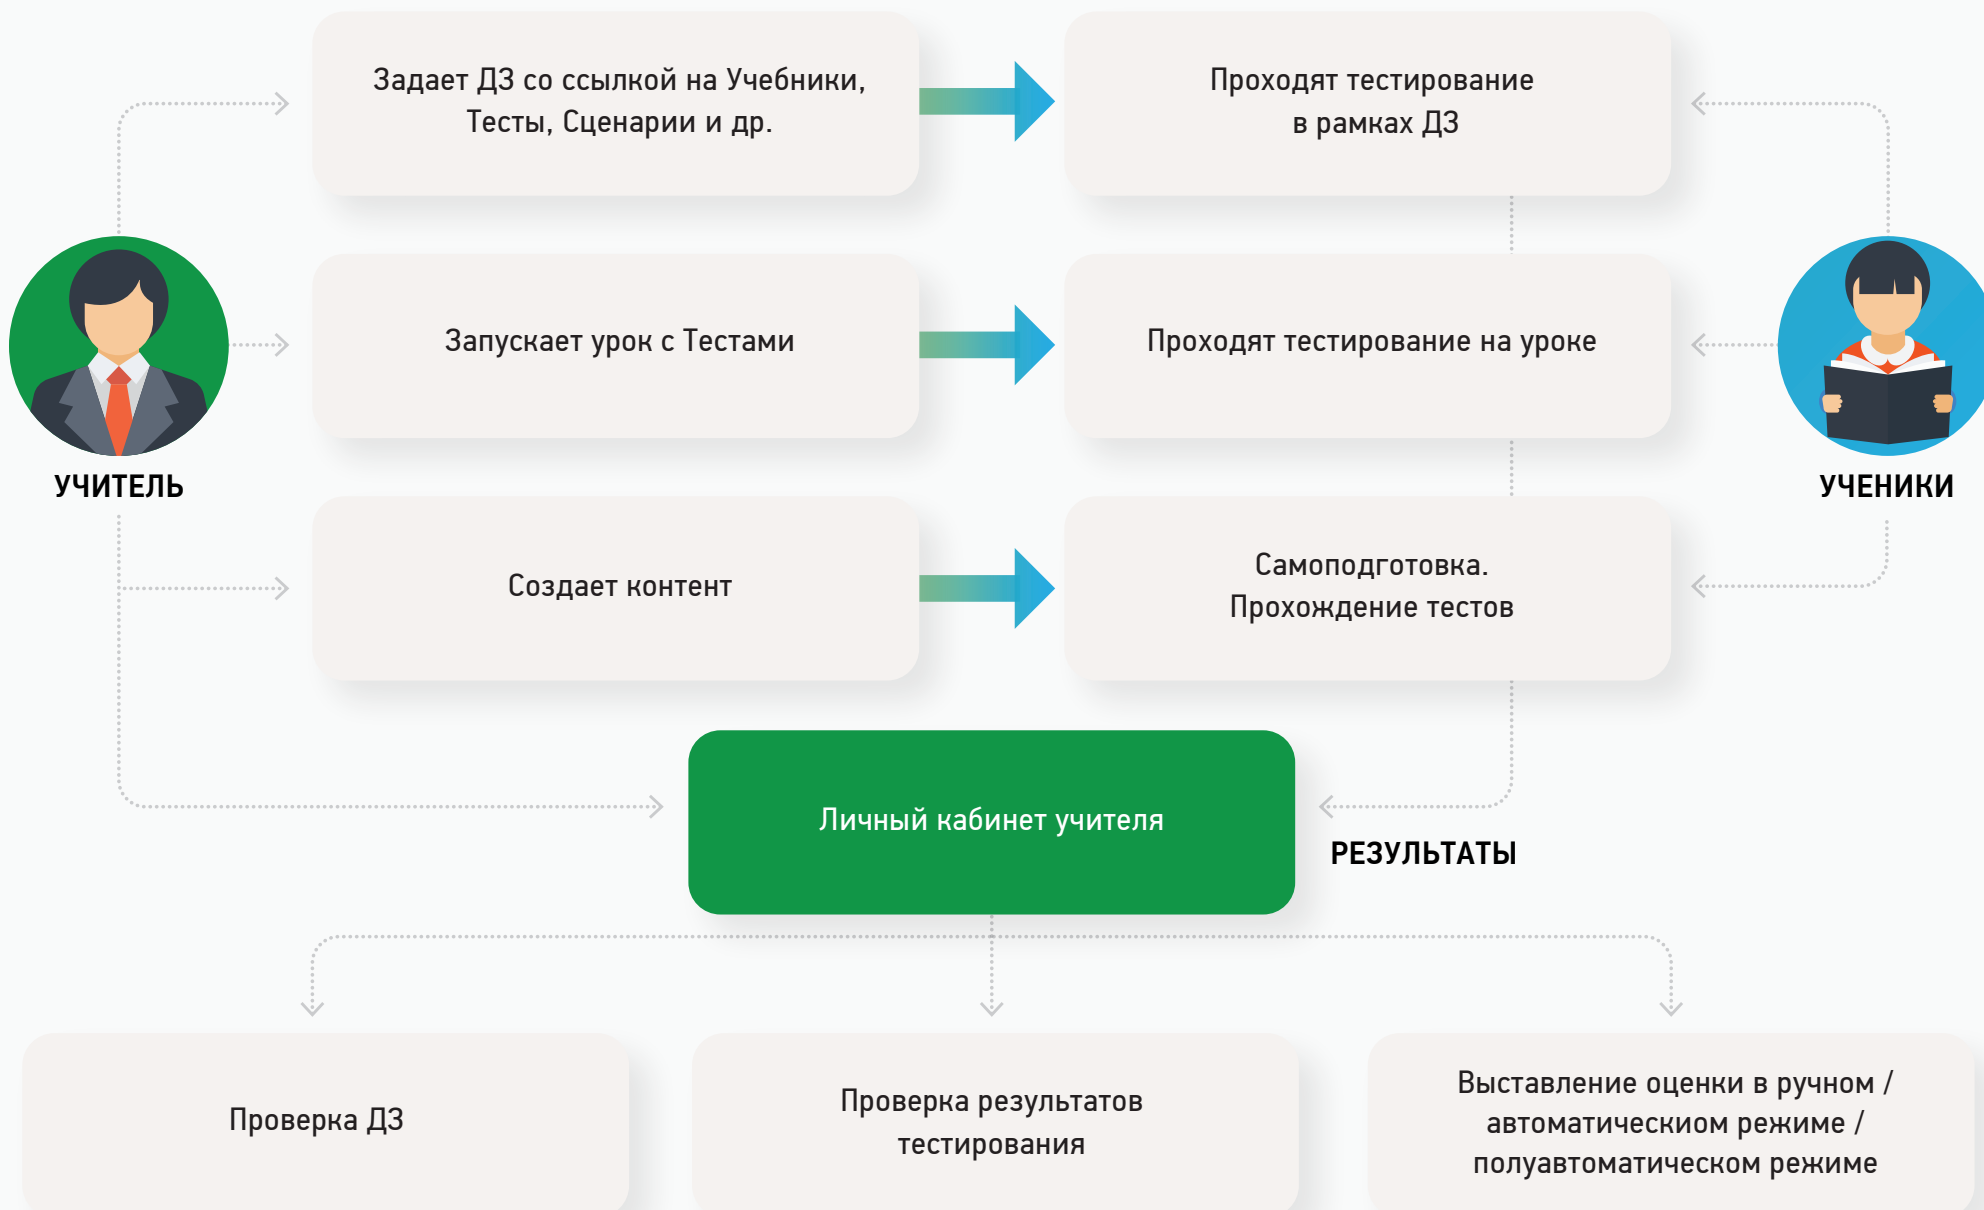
Задает ДЗ со ссылкой на Учебники, Тесты, Сценарии и др.

Проходят тестирование в рамках ДЗ

Запускает урок с Тестами

Проходят тестирование на уроке

УЧИТЕЛЬ

УЧЕНИКИ

Создает контент

Самоподготовка. Прохождение тестов

Личный кабинет учителя

РЕЗУЛЬТАТЫ

Проверка ДЗ

Проверка результатов тестирования

Выставление оценки в ручном / автоматическом режиме / полуавтоматическом режиме